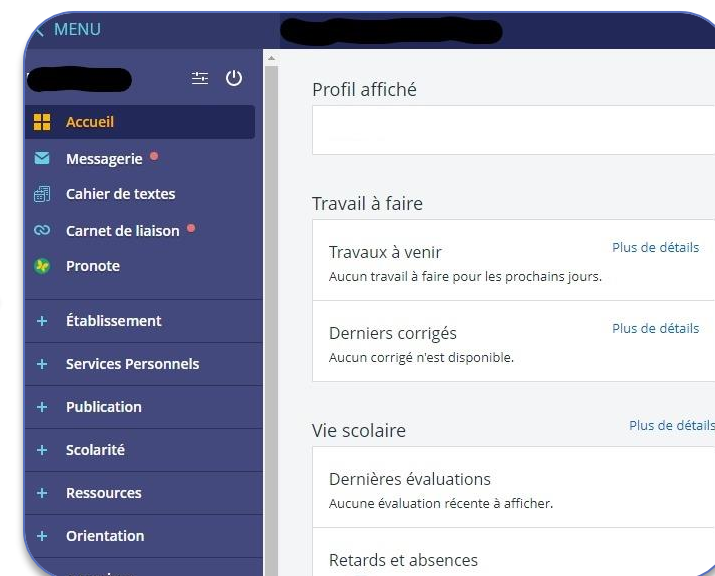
MENU

Accueil
Messagerie
Cahier de textes
Carnet de liaison
Pronote
+ Établissement
+ Services Personnels
+ Publication
+ Scolarité
+ Ressources
+ Orientation

Profil affiché

Travail à faire

Travaux à venir
Plus de détails
Aucun travail à faire pour les prochains jours.

Derniers corrigés
Plus de détails
Aucun corrigé n'est disponible.

Vie scolaire
Plus de détails

Dernières évaluations
Aucune évaluation récente à afficher.

Retards et absences